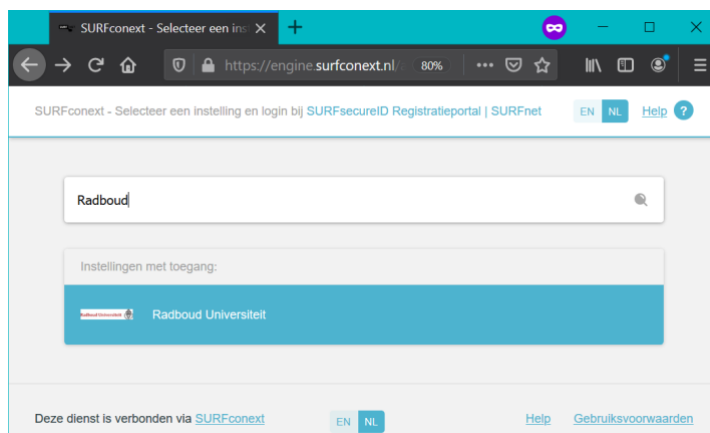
SURFconext - Selecteer een ins

https://engine.surfconext.nl/ 80%

SURFconext - Selecteer een instelling en login bij SURFsecureID Registratieportal | SURFnet EN NL Help ?

Radboud

Instellingen met toegang:

Radboud Universiteit

Radboud Universiteit

Deze dienst is verbonden via SURFconext EN NL Help Gebruiksvoorwaarden